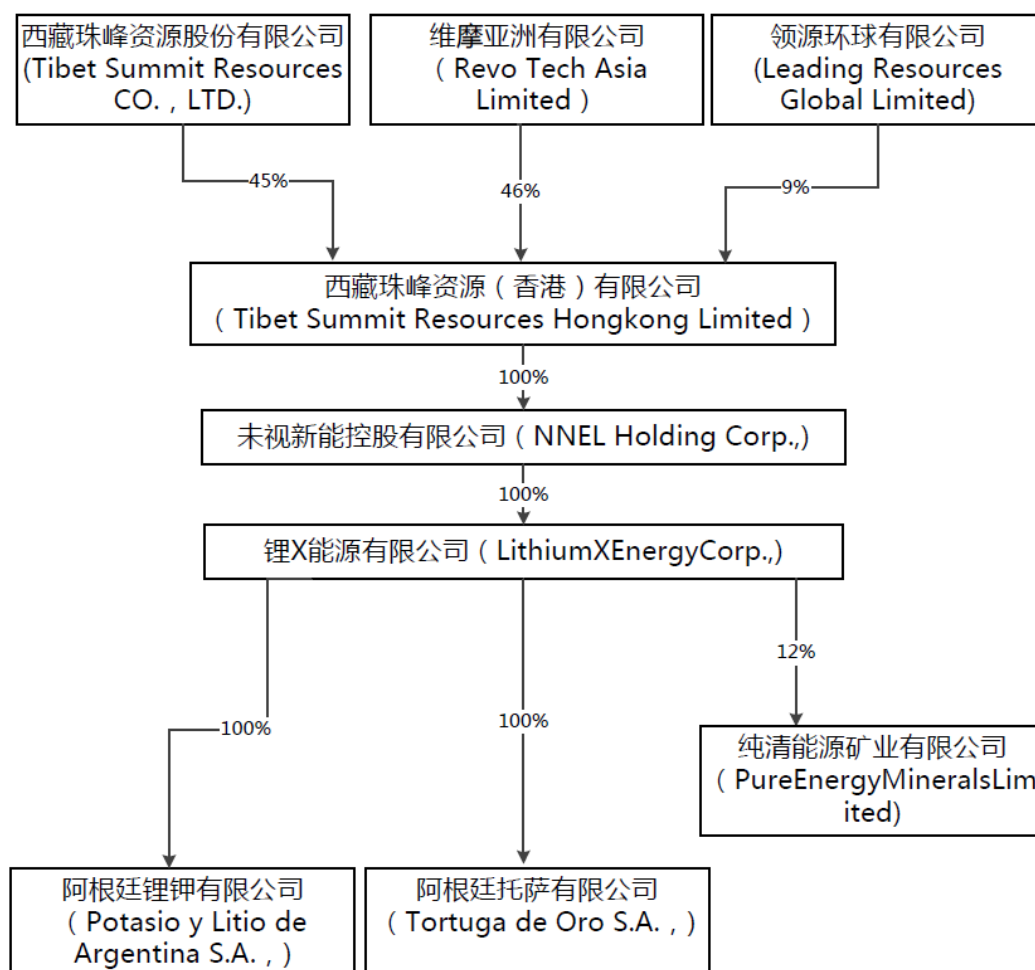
西藏珠峰资源股份有限公司 (Tibet Summit Resources CO.，LTD.)

维摩亚洲有限公司 （Revo Tech Asia Limited）

领源环球有限公司 (Leading Resources Global Limited)

45%

46%

9%

西藏珠峰资源（香港）有限公司 （Tibet Summit Resources Hongkong Limited）

100%

未视新能控股有限公司（NNEL Holding Corp.,)

100%

锂X能源有限公司（LithiumXEnergyCorp.,)

100%

100%

12%

纯清能源矿业有限公司 （PureEnergyMineralsLimited)

阿根廷锂钾有限公司 （Potasio y Litio de Argentina S.A.，)

阿根廷托萨有限公司 （Tortuga de Oro S.A.，)